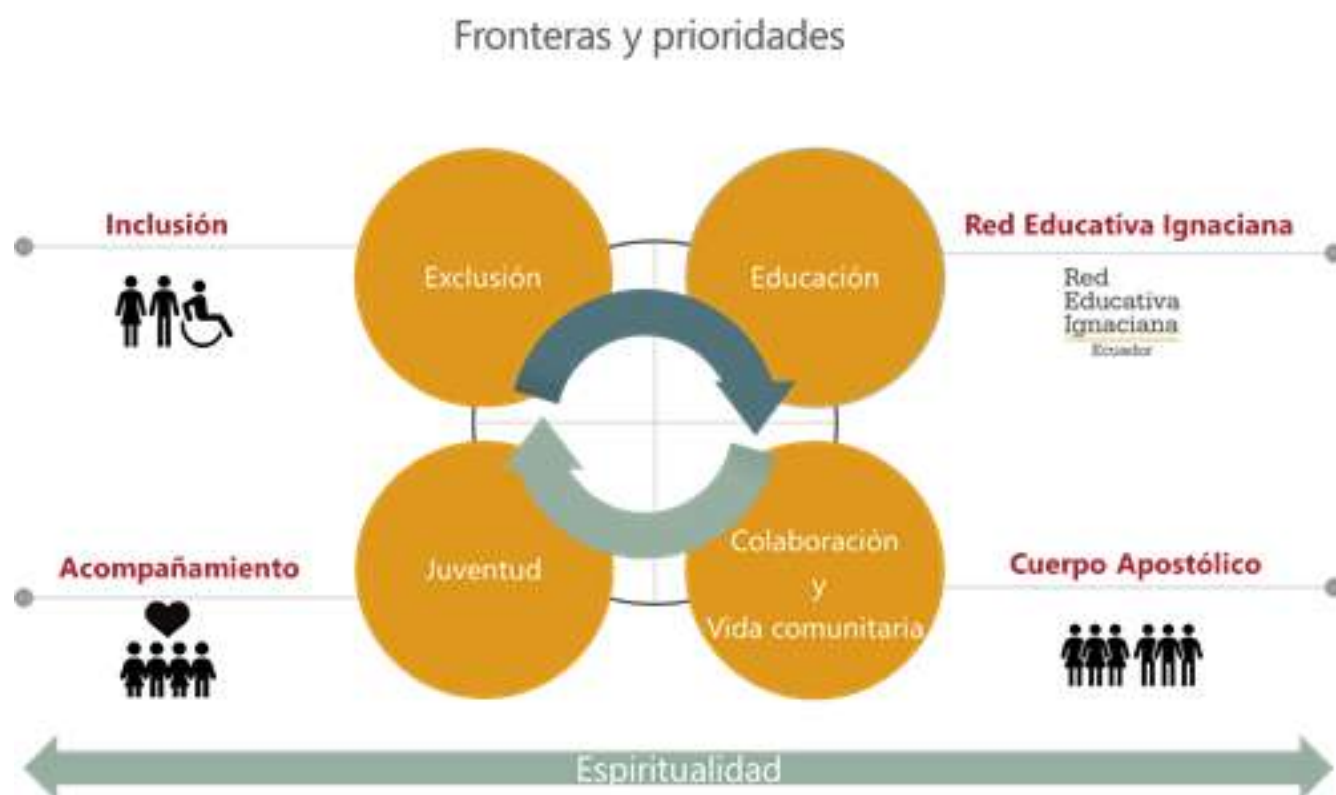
Fronteras y prioridades

Inclusión

Exclusión

Educación

Red Educativa Ignaciana

Red Educativa Ignaciana Ecuador

Acompañamiento

Juventud

Colaboración y Vida comunitaria

Cuerpo Apostólico

Espiritualidad